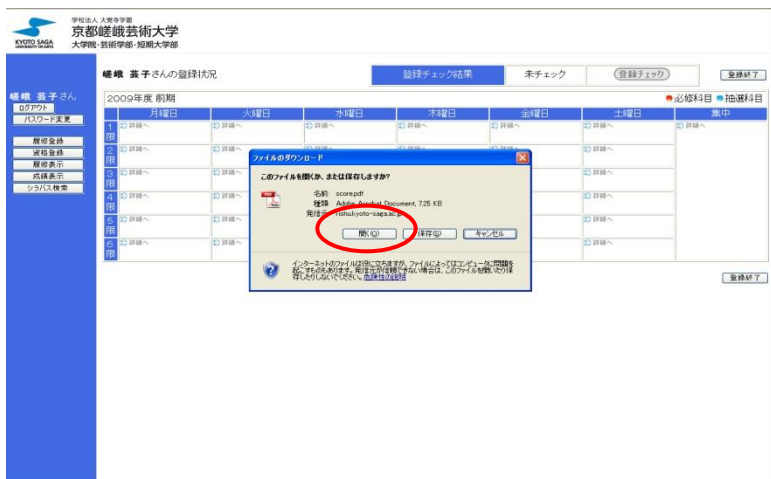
学校法人 大覚寺学園
京都嵯峨芸術大学
大学院・芸術学部・短期大学部
KYOTO SAGA UNIVERSITY OF ARTS

嵯峨 芸子さん
ログアウト
パスワード変更

履修登録
資格登録
履修表示
成績表示
シラバス検索

嵯峨 芸子さんの登録状況

登録チェック結果
未チェック
登録チェック
登録終了

2009年度 前期
● 必修科目 ● 抽選科目

| | 月曜日 | 火曜日 | 水曜日 | 木曜日 | 金曜日 | 土曜日 | 集中 |
|---|---|---|---|---|---|---|---|
| 1限 | 詳細へ | 詳細へ | 詳細へ | 詳細へ | 詳細へ | 詳細へ | 詳細へ |
| 2限 | 詳細へ | 詳細へ | 詳細へ | 詳細へ | 詳細へ | 詳細へ | |
| 3限 | 詳細へ | 詳細へ | | | | 詳細へ | |
| 4限 | 詳細へ | 詳細へ | | | | 詳細へ | |
| 5限 | 詳細へ | 詳細へ | | | | 詳細へ | |
| 6限 | 詳細へ | 詳細へ | | | | 詳細へ | |

ファイルのダウンロード
このファイルを開くか、または保存しますか?
名前: score.pdf
種類: Adobe Acrobat Document, 7.25 KB
発信元: rishu.kyoto-saga.ac.jp
開く(O)
保存(S)
キャンセル
インターネットのファイルは役に立ちますが、ファイルによってはコンピュータに問題を起こすものもあります。発信元が信頼できない場合は、このファイルを開いたり保存したりしないでください。危険性の説明

登録終了